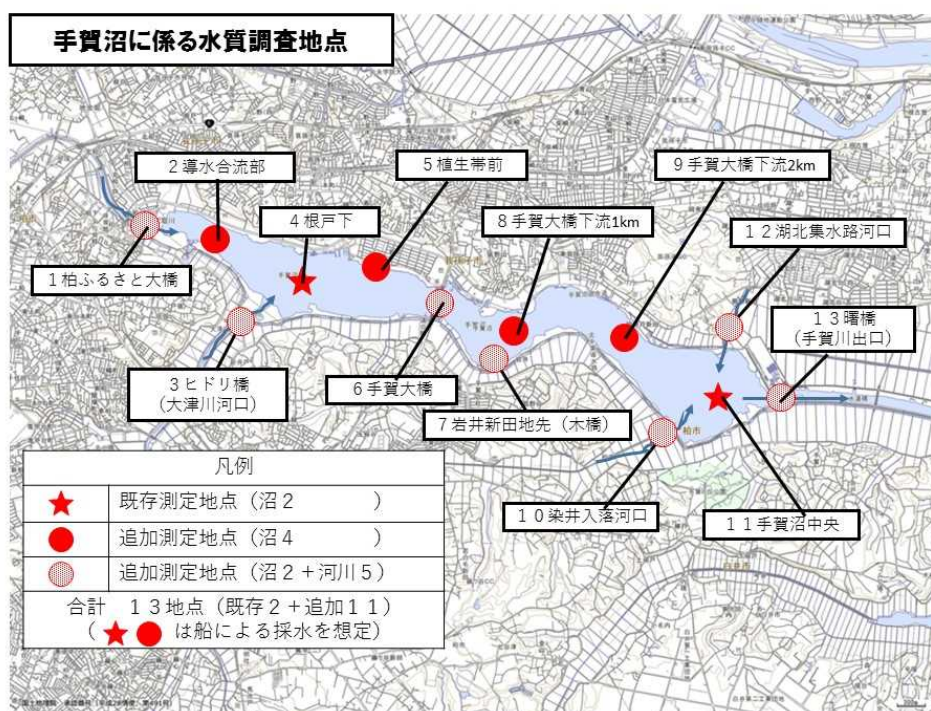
手賀沼に係る水質調査地点

２導水合流部

５植生帯前

９手賀大橋下流2km

４根戸下

８手賀大橋下流1km

１２湖北集水路河口

１柏ふるさと大橋

１３曙橋
（手賀川出口）

３ヒドリ橋
（大津川河口）

６手賀大橋

７岩井新田地先（木橋）

１０染井入落河口

１１手賀沼中央

| 凡例 | |
|---|---|
| ★ | 既存測定地点（沼２　　　） |
| ● | 追加測定地点（沼４　　　） |
| ◎ | 追加測定地点（沼２＋河川５） |

合計　１３地点（既存２＋追加１１）
（★●は船による採水を想定）

国土地理院 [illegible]